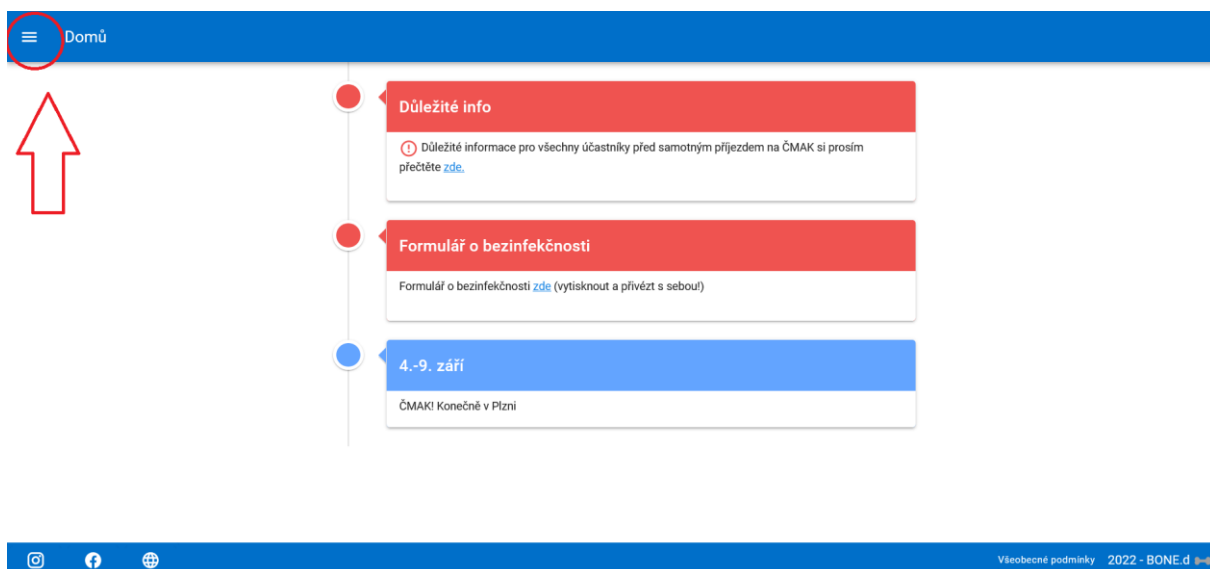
Domů

Důležité info

Důležité informace pro všechny účastníky před samotným příjezdem na ČMAK si prosím přečtěte zde.

Formulář o bezinfekčnosti

Formulář o bezinfekčnosti zde (vytisknout a přivézt s sebou!)

4.-9. září

ČMAK! Konečně v Plzni

Všeobecné podmínky 2022 - BONE.d